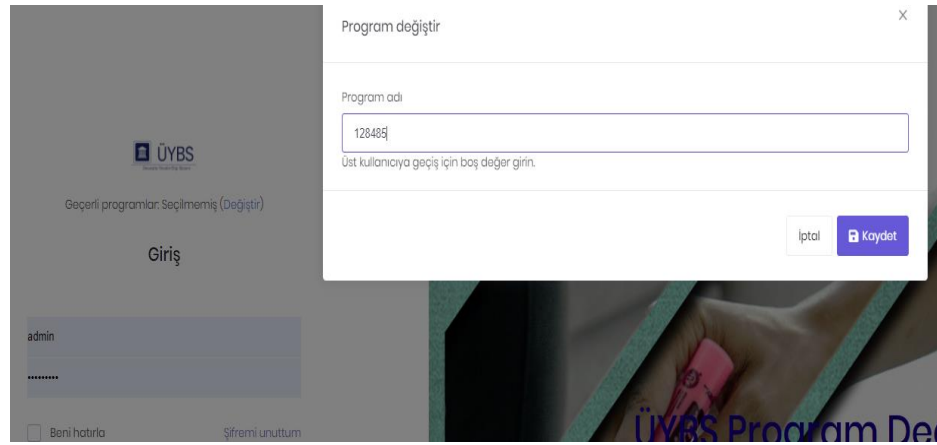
Program değiştir

X

Program adı

128485

Üst kullanıcıya geçiş için boş değer girin.

İptal

Kaydet

ÜYBS

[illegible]

Geçerli programlar: Seçilmemiş (Değiştir)

Giriş

admin

........

Beni hatırla

Şifremi unuttum

ÜYBS Program De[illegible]